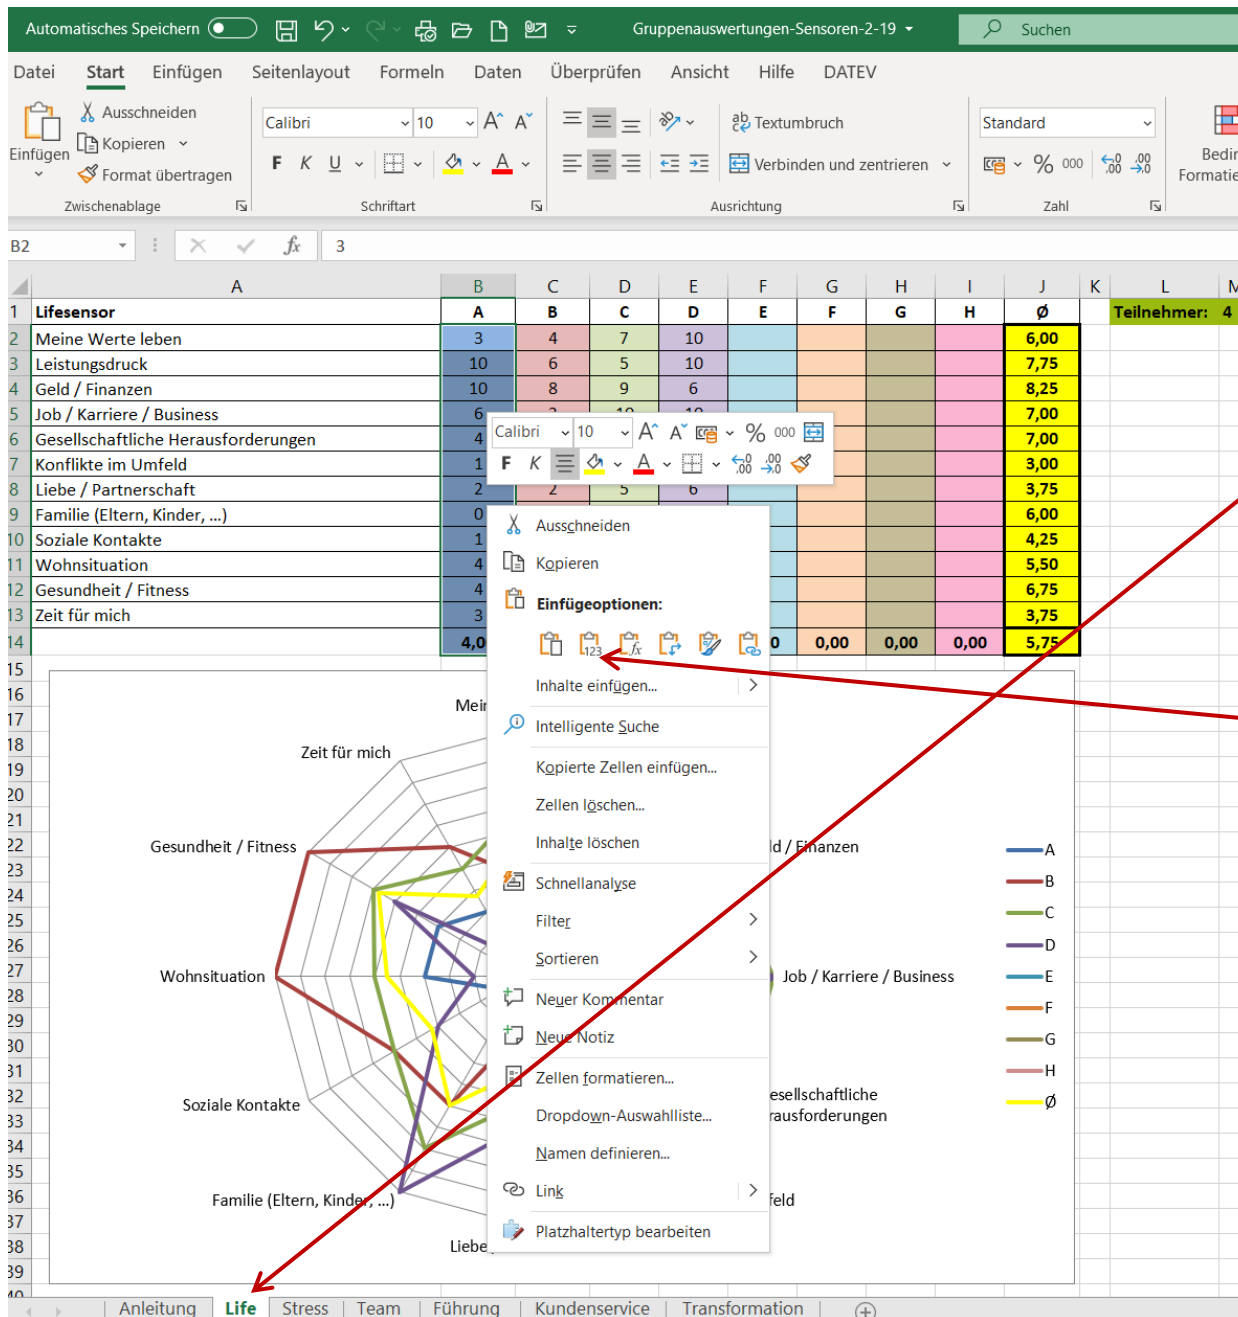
Automatisches Speichern Gruppenauswertungen-Sensoren-2-19 Suchen

Datei Start Einfügen Seitenlayout Formeln Daten Überprüfen Ansicht Hilfe DATEV

Einfügen Ausschneiden Kopieren Format übertragen Zwischenablage

Calibri 10 F K U Schriftart

Textumbruch Verbinden und zentrieren Ausrichtung

Standard % 000 Zahl

Bedin Formatie

B2 3

| | A | B | C | D | E | F | G | H | I | J | K | L |
|---|---|---|---|---|---|---|---|---|---|---|---|---|
| 1 | Lifesensor | A | B | C | D | E | F | G | H | ø | | Teilnehmer: 4 |
| 2 | Meine Werte leben | 3 | 4 | 7 | 10 | | | | | 6,00 | | |
| 3 | Leistungsdruck | 10 | 6 | 5 | 10 | | | | | 7,75 | | |
| 4 | Geld / Finanzen | 10 | 8 | 9 | 6 | | | | | 8,25 | | |
| 5 | Job / Karriere / Business | 6 | | | | | | | | 7,00 | | |
| 6 | Gesellschaftliche Herausforderungen | 4 | | | | | | | | 7,00 | | |
| 7 | Konflikte im Umfeld | 1 | | | | | | | | 3,00 | | |
| 8 | Liebe / Partnerschaft | 2 | 2 | 5 | 6 | | | | | 3,75 | | |
| 9 | Familie (Eltern, Kinder, ...) | 0 | | | | | | | | 6,00 | | |
| 10 | Soziale Kontakte | 1 | | | | | | | | 4,25 | | |
| 11 | Wohnsituation | 4 | | | | | | | | 5,50 | | |
| 12 | Gesundheit / Fitness | 4 | | | | | | | | 6,75 | | |
| 13 | Zeit für mich | 3 | | | | | | | | 3,75 | | |
| 14 | | 4,0 | | | | 0 | 0,00 | 0,00 | 0,00 | 5,75 | | |

Calibri 10 A A % 000 F K

Ausschneiden
Kopieren
Einfügeoptionen:
Inhalte einfügen...
Intelligente Suche
Kopierte Zellen einfügen...
Zellen löschen...
Inhalte löschen
Schnellanalyse
Filter
Sortieren
Neuer Kommentar
Neue Notiz
Zellen formatieren...
Dropdown-Auswahlliste...
Namen definieren...
Link
Platzhaltertyp bearbeiten

Mei
Zeit für mich
Gesundheit / Fitness
ld / Finanzen
Wohnsituation
Job / Karriere / Business
Soziale Kontakte
esellschaftliche rausforderungen
Familie (Eltern, Kinder, ...)
feld
Liebe

A
B
C
D
E
F
G
H
ø

Anleitung Life Stress Team Führung Kundenservice Transformation